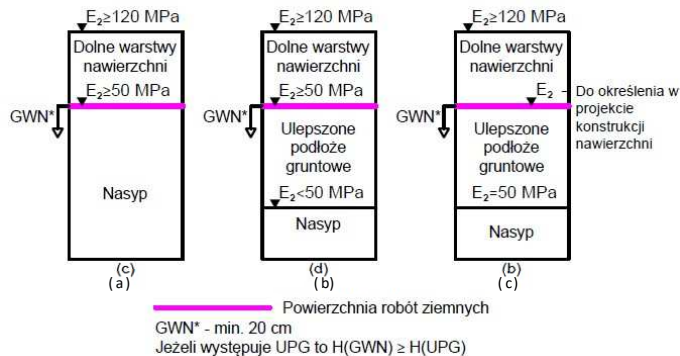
$E_2 \geq 120$ MPa
Dolne warstwy nawierzchni
$E_2 \geq 50$ MPa
GWN*
Nasyp
(c)
( a)

$E_2 \geq 120$ MPa
Dolne warstwy nawierzchni
$E_2 \geq 50$ MPa
GWN*
Ulepszone podłoże gruntowe
$E_2 < 50$ MPa
Nasyp
(d)
( b)

$E_2 \geq 120$ MPa
Dolne warstwy nawierzchni
$E_2$ - Do określenia w projekcie konstrukcji nawierzchni
GWN*
Ulepszone podłoże gruntowe
$E_2 = 50$ MPa
Nasyp
(b)
( c)

Powierzchnia robót ziemnych
GWN* - min. 20 cm
Jeżeli występuje UPG to H(GWN) ≥ H(UPG)